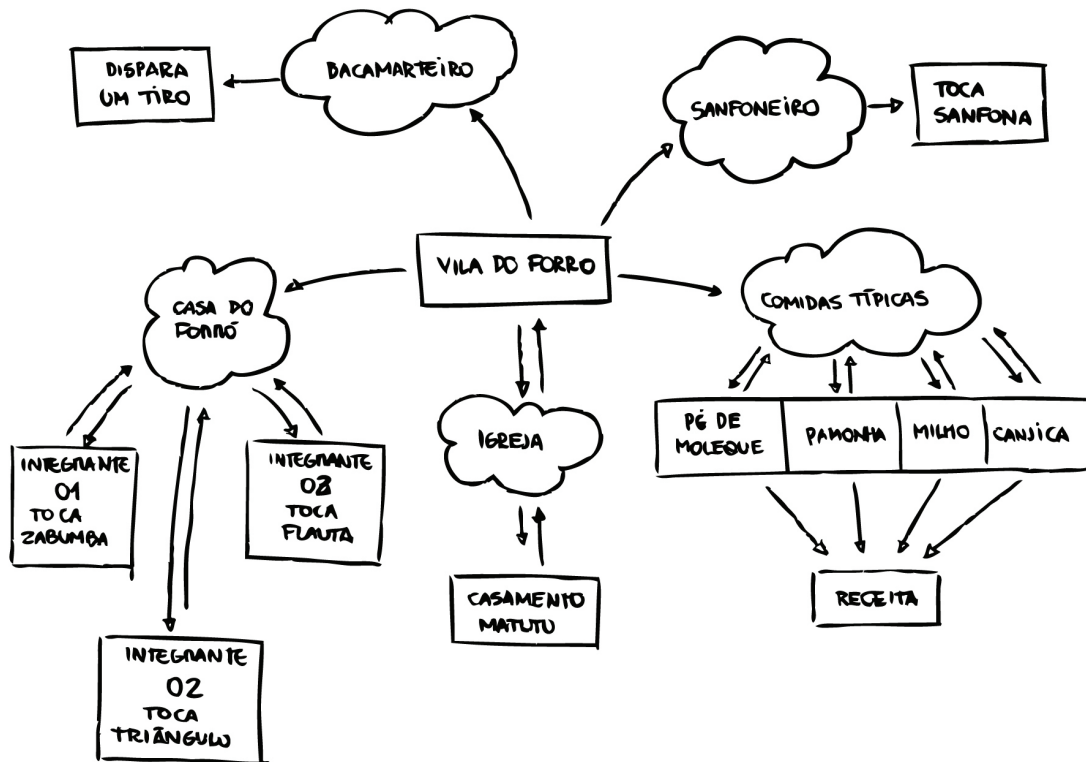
DISPARA UM TIRO

BACAMARTEIRO

SANFONEIRO

TOCA SANFONA

VILA DO FORRO

CASA DO FORRÓ

COMIDAS TÍPICAS

IGREJA

PÉ DE MOLEQUE

PAMONHA

MILHO

CANJICA

INTEGRANTE 01 TOCA ZABUMBA

INTEGRANTE 03 TOCA FLAUTA

CASAMENTO MATUTO

RECEITA

INTEGRANTE 02 TOCA TRIÂNGULO